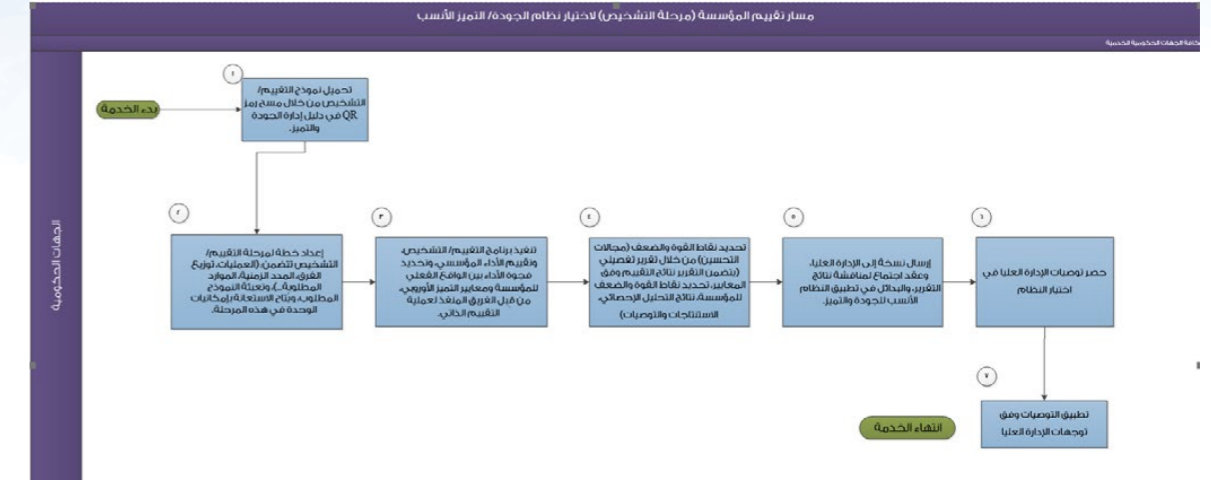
مسار تقييم المؤسسة (مرحلة التشخيص) لاختيار نظام الجودة/ التميز الأنسب

كافة الجهات الحكومية الخدمية

الجهات الحكومية

بدء الخدمة

١

تحميل نموذج التقييم/ التشخيص من خلال مسح رمز QR في دليل إدارة الجودة والتميز.

٢

إعداد خطة لمرحلة التقييم/ التشخيص تتضمن (العمليات، توزيع الفرق، المدد الزمنية، الموارد المطلوبة...)، وتعبئة النموذج المطلوب، ويتاح الاستعانة بإمكانيات الوحدة في هذه المرحلة.

٣

تنفيذ برنامج التقييم/ التشخيص، وتقييم الأداء المؤسسي، وتحديد فجوة الأداء بين الواقع الفعلي للمؤسسة ومعايير التميز الأوروبي، من قبل الفريق المنفذ لعملية التقييم الذاتي.

٤

تحديد نقاط القوة والضعف (مجالات التحسين) من خلال تقرير تفصيلي (يتضمن التقرير نتائج التقييم وفق المعايير، تحديد نقاط القوة والضعف للمؤسسة، نتائج التحليل الإحصائي، الاستنتاجات والتوصيات)

٥

إرسال نسخة إلى الإدارة العليا، وعقد اجتماع لمناقشة نتائج التقرير، والبدائل في تطبيق النظام الأنسب للجودة والتميز.

٦

حصر توصيات الإدارة العليا في اختيار النظام

٧

تطبيق التوصيات وفق توجهات الإدارة العليا

انتهاء الخدمة